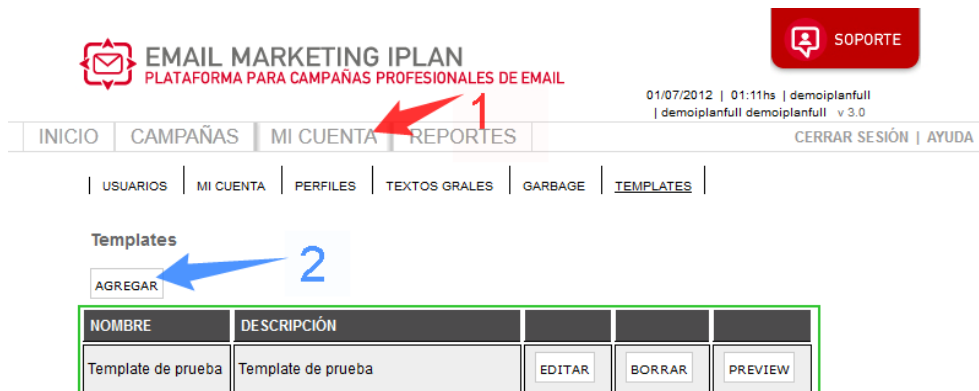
EMAIL MARKETING IPLAN
PLATAFORMA PARA CAMPAÑAS PROFESIONALES DE EMAIL

SOPORTE

01/07/2012 | 01:11hs | demoiplanfull
| demoiplanfull demoiplanfull v 3.0

INICIO | CAMPAÑAS | MI CUENTA | REPORTES

1

CERRAR SESIÓN | AYUDA

USUARIOS | MI CUENTA | PERFILES | TEXTOS GRALES | GARBAGE | TEMPLATES

Templates

2

AGREGAR

| NOMBRE | DESCRIPCIÓN | | | |
|---|---|---|---|---|
| Template de prueba | Template de prueba | EDITAR | BORRAR | PREVIEW |